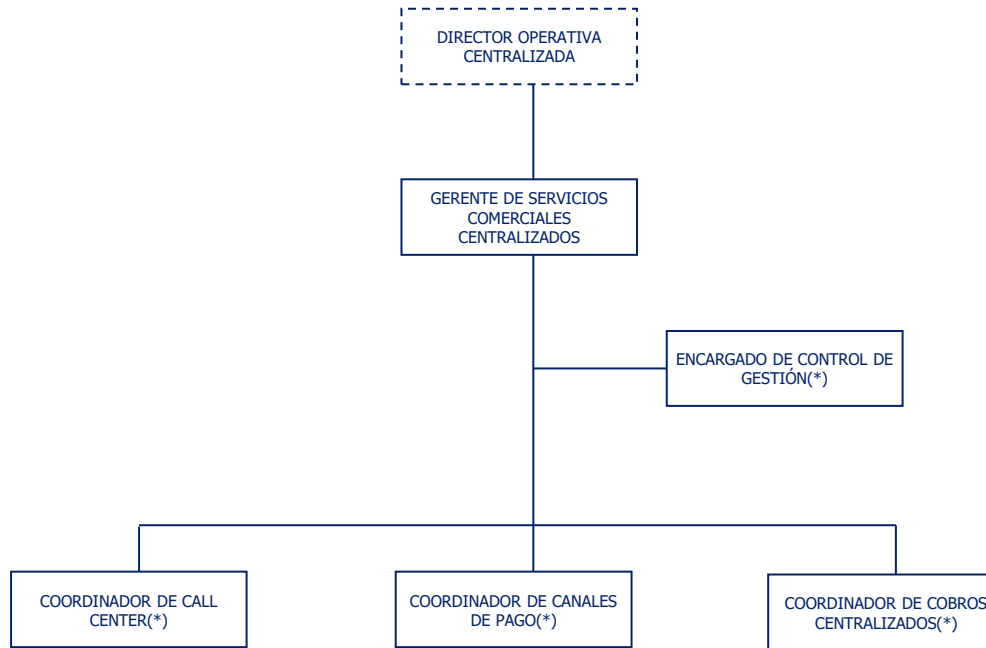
DIRECTOR OPERATIVA CENTRALIZADA

GERENTE DE SERVICIOS COMERCIALES CENTRALIZADOS

ENCARGADO DE CONTROL DE GESTIÓN(*)

COORDINADOR DE CALL CENTER(*)

COORDINADOR DE CANALES DE PAGO(*)

COORDINADOR DE COBROS CENTRALIZADOS(*)